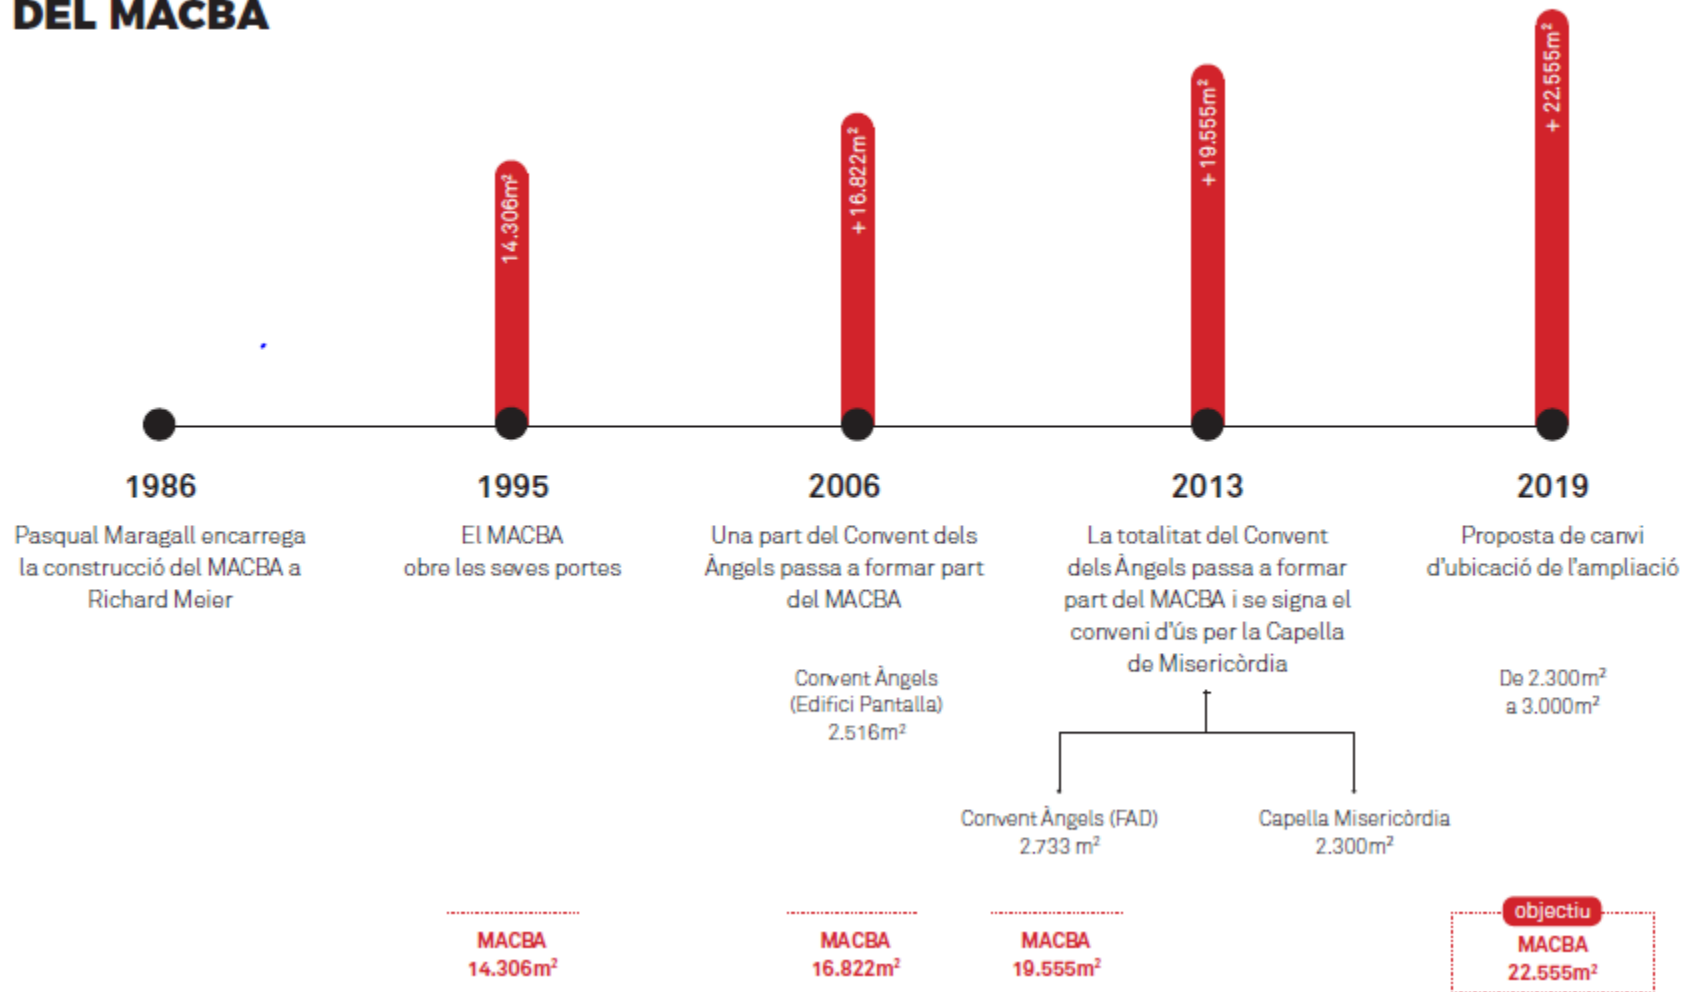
DEL MACBA

14.306m²

+ 16.822m²

+ 19.555m²

+ 22.555m²

1986

Pasqual Maragall encarrega la construcció del MACBA a Richard Meier

1995

El MACBA obre les seves portes

2006

Una part del Convent dels Àngels passa a formar part del MACBA

Convent Àngels (Edifici Pantalla) 2.516m²

2013

La totalitat del Convent dels Àngels passa a formar part del MACBA i se signa el conveni d'ús per la Capella de Misericòrdia

Convent Àngels (FAD) 2.733 m²

Capella Misericòrdia 2.300m²

2019

Proposta de canvi d'ubicació de l'ampliació

De 2.300m² a 3.000m²

MACBA 14.306m²

MACBA 16.822m²

MACBA 19.555m²

objectiu

MACBA 22.555m²